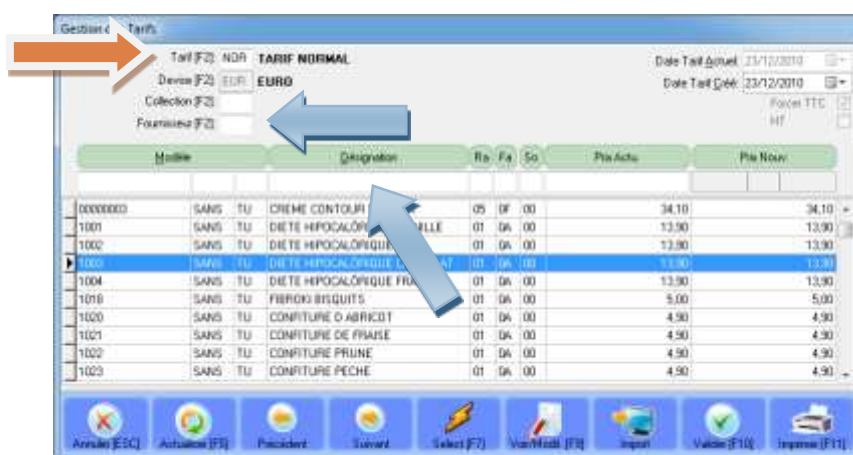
Gestion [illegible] Tarifs

Tarif [F2] NOR TARIF NORMAL
Devise [F2] EUR EURO
Collection [F2]
Fournisseur [F2]

Date Tarif Actuel 23/12/2010
Date Tarif Créé 23/12/2010
Forcer TTC
HT

| Modèle | | | Désignation | Ra | Fa | So | Prix Actu | Prix Nouv |
|---|---|---|---|---|---|---|---|---|
| 00000003 | SANS | TU | CREME CONTOUR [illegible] | 05 | 0F | 00 | 34,10 | 34,10 |
| 1001 | SANS | TU | DIETE HIPOCALÓR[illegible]LLE | 01 | 0A | 00 | 13,90 | 13,90 |
| 1002 | SANS | TU | DIETE HIPOCALÓRIQUE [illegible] | 01 | 0A | 00 | 13,90 | 13,90 |
| 1003 | SANS | TU | DIETE HIPOCALÓRIQUE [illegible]AT | 01 | 0A | 00 | 13,90 | 13,90 |
| 1004 | SANS | TU | DIETE HIPOCALÓRIQUE FRA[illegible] | 01 | 0A | 00 | 13,90 | 13,90 |
| 1018 | SANS | TU | FIBROKI BISQUITS | 01 | 0A | 00 | 5,00 | 5,00 |
| 1020 | SANS | TU | CONFITURE D ABRICOT | 01 | 0A | 00 | 4,90 | 4,90 |
| 1021 | SANS | TU | CONFITURE DE FRAISE | 01 | 0A | 00 | 4,90 | 4,90 |
| 1022 | SANS | TU | CONFITURE PRUNE | 01 | 0A | 00 | 4,90 | 4,90 |
| 1023 | SANS | TU | CONFITURE PECHE | 01 | 0A | 00 | 4,90 | 4,90 |

Annuler [ESC] Actualiser [F5] Précédent Suivant Select [F7] Voir/Modif. [F8] Import Valider [F10] Imprimer [F11]